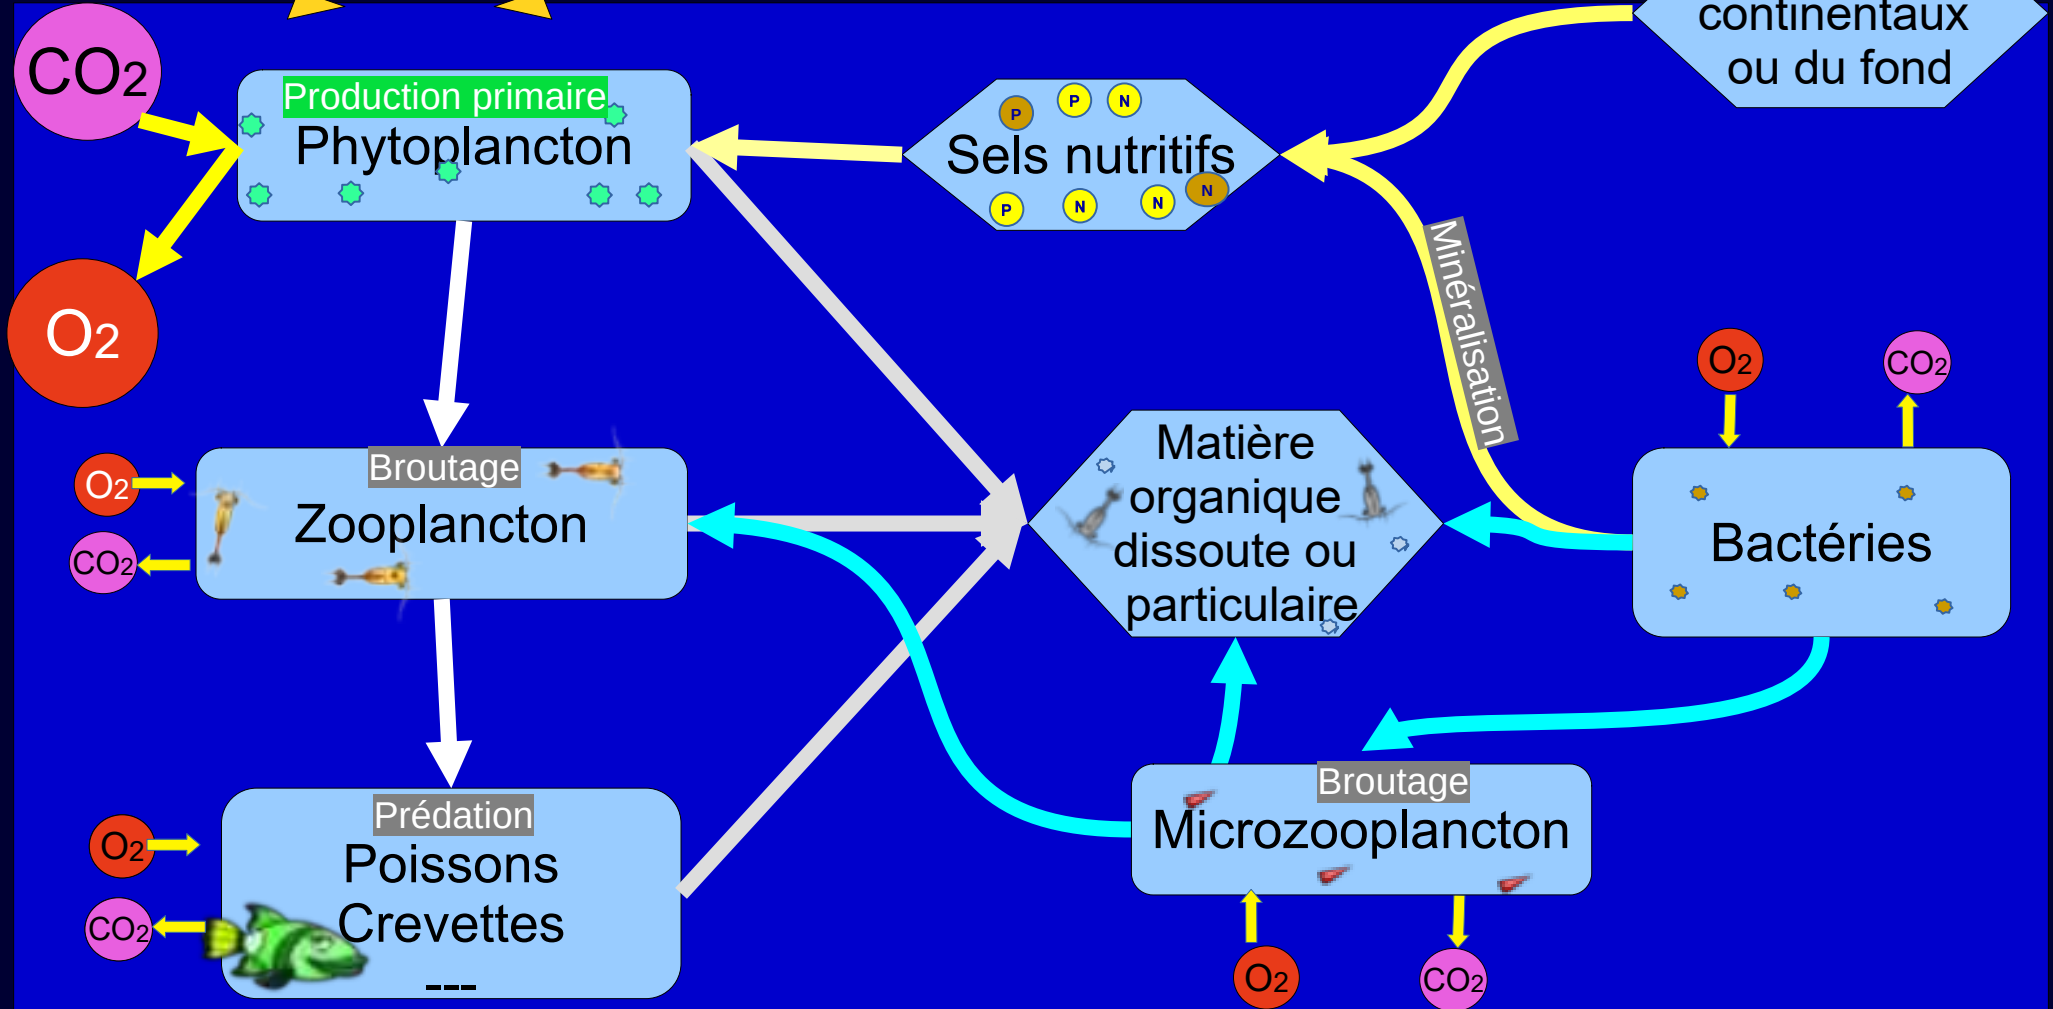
continentaux ou du fond

$CO_2$

Production primaire
Phytoplancton

$O_2$

P P N
Sels nutritifs
P N N N

Minéralisation

Broutage
Zooplancton

$O_2$

$CO_2$

Matière organique dissoute ou particulaire

$O_2$ $CO_2$

Bactéries

Prédation
Poissons
Crevettes
---

$O_2$

$CO_2$

Broutage
Microzooplancton

$O_2$ $CO_2$